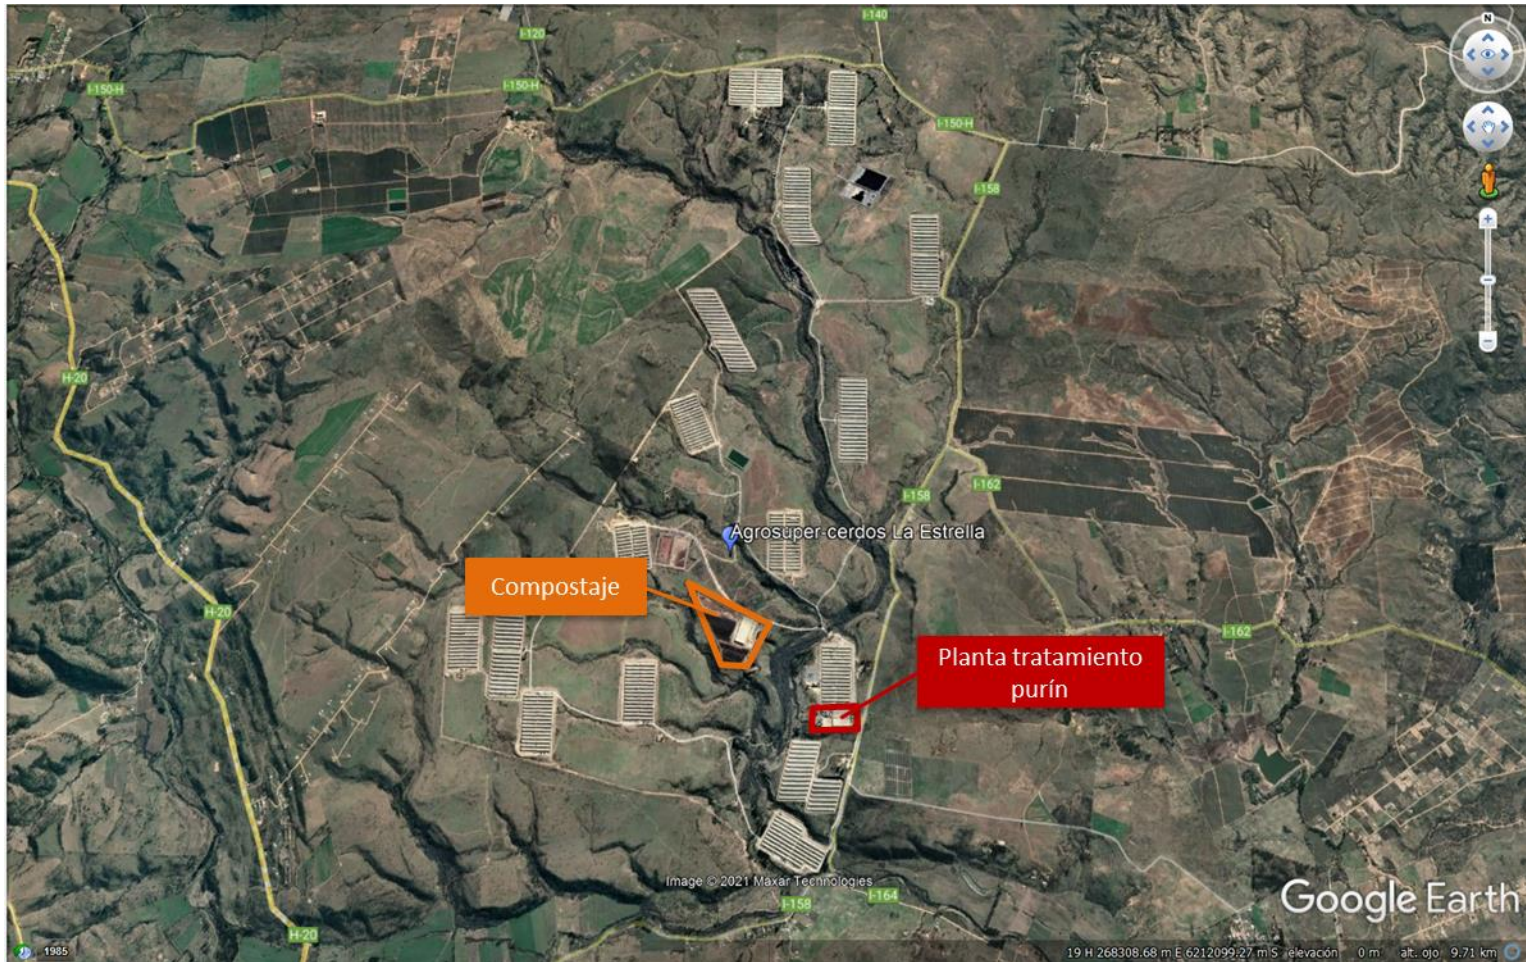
N

I-140

I-120

I-150-H

I-150-H

I-150-H

I-158

H-20

I-158

I-162

Agrosuper cerdos La Estrella

Compostaje

H-20

I-162

Planta tratamiento purín

Image © 2021 Maxar Technologies

I-164

I-158

H-20

Google Earth

1985

19 H 268308.68 m E 6212099.27 m S elevación 0 m alt. ojo 9.71 km